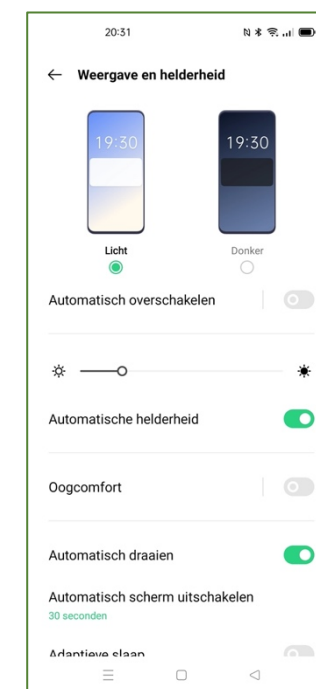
20:31

Weergave en helderheid

19:30

19:30

Licht

Donker

Automatisch overschakelen

Automatische helderheid

Oogcomfort

Automatisch draaien

Automatisch scherm uitschakelen

30 seconden

Adaptieve slaap